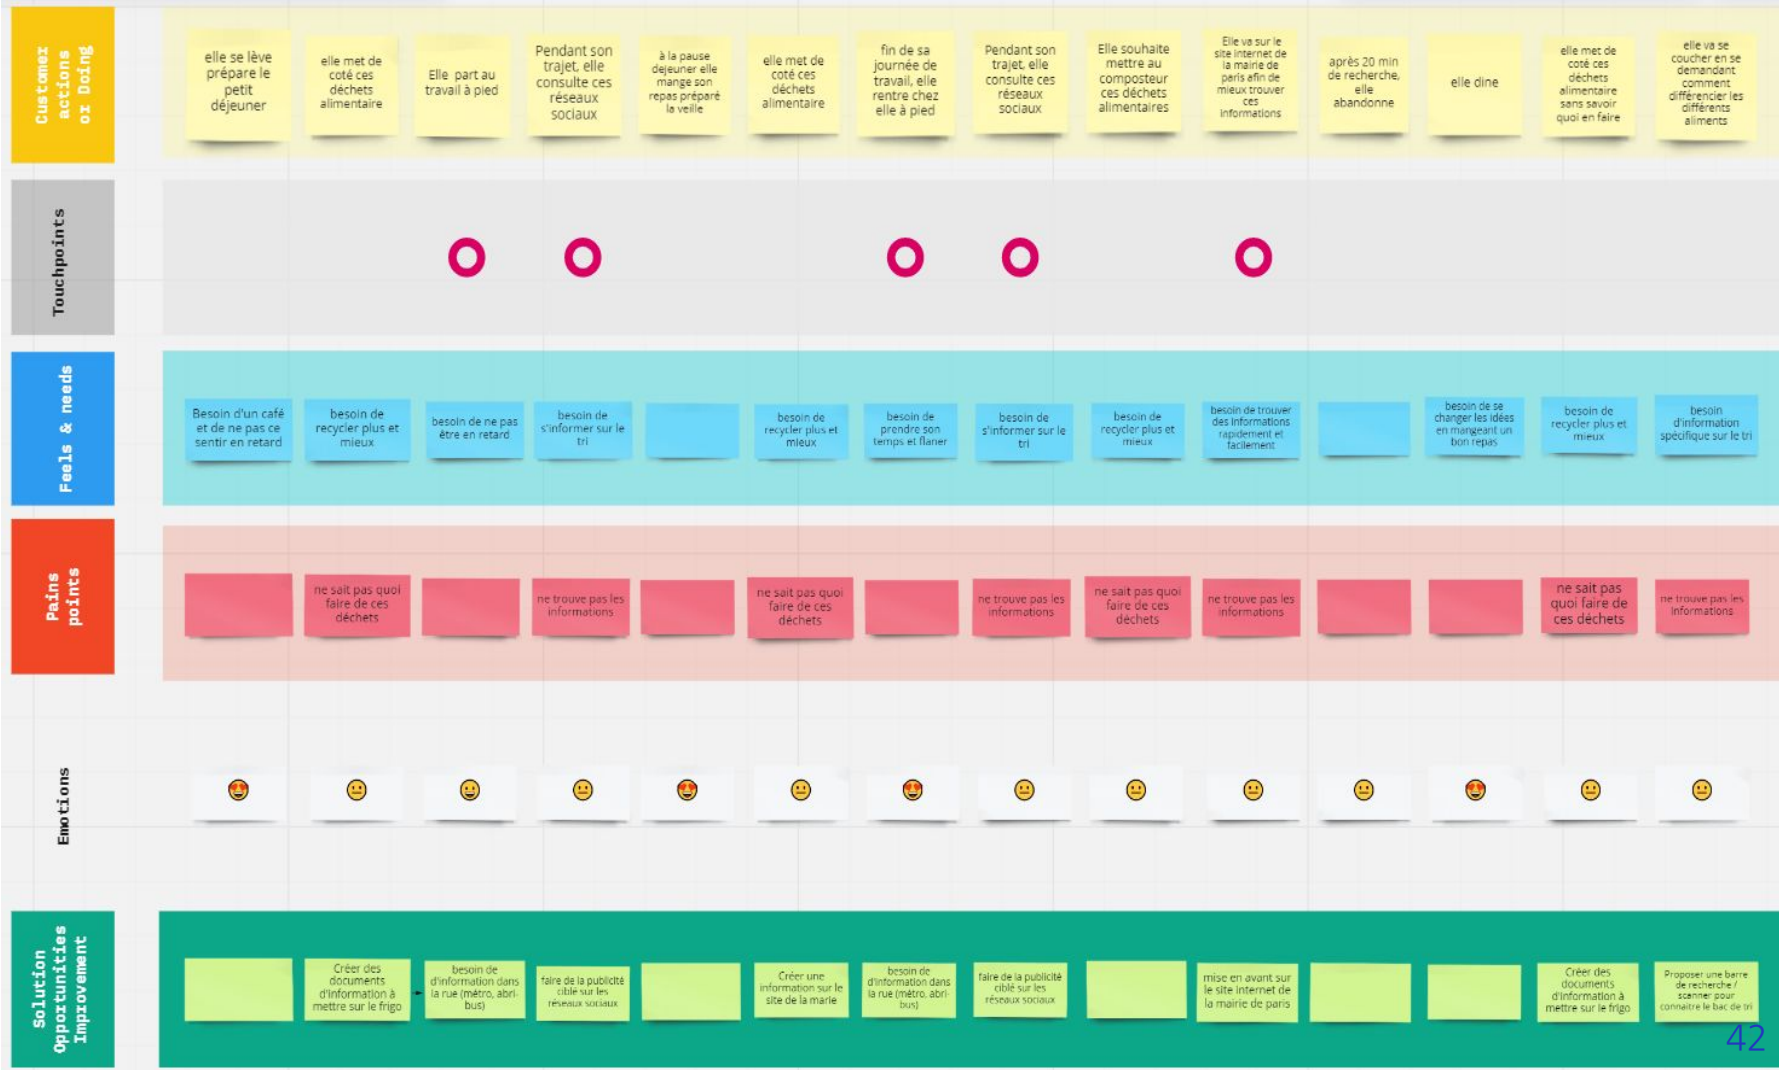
Customer actions or Doing

elle se lève prépare le petit déjeuner

elle met de coté ces déchets alimentaire

Elle part au travail à pied

Pendant son trajet, elle consulte ces réseaux sociaux

à la pause dejeuner elle mange son repas préparé la veille

elle met de coté ces déchets alimentaire

fin de sa journée de travail, elle rentre chez elle à pied

Pendant son trajet, elle consulte ces réseaux sociaux

Elle souhaite mettre au composteur ces déchets alimentaires

Elle va sur le site internet de la mairie de paris afin de mieux trouver ces informations

après 20 min de recherche, elle abandonne

elle dine

elle met de coté ces déchets alimentaire sans savoir quoi en faire

elle va se coucher en se demandant comment différencier les différents aliments

Touchpoints

Feels & needs

Besoin d'un café et de ne pas ce sentir en retard

besoin de recycler plus et mieux

besoin de ne pas être en retard

besoin de s'informer sur le tri

besoin de recycler plus et mieux

besoin de prendre son temps et flaner

besoin de s'informer sur le tri

besoin de recycler plus et mieux

besoin de trouver des informations rapidement et facilement

besoin de se changer les idées en mangeant un bon repas

besoin de recycler plus et mieux

besoin d'information spécifique sur le tri

Pains points

ne sait pas quoi faire de ces déchets

ne trouve pas les informations

ne sait pas quoi faire de ces déchets

ne trouve pas les informations

ne sait pas quoi faire de ces déchets

ne trouve pas les informations

ne sait pas quoi faire de ces déchets

ne trouve pas les informations

Emotions

Solution Opportunities Improvement

Créer des documents d'information à mettre sur le frigo

besoin de d'information dans la rue (métro, abri-bus)

faire de la publicité ciblé sur les réseaux sociaux

Créer une information sur le site de la marie

besoin de d'information dans la rue (métro, abri-bus)

faire de la publicité ciblé sur les réseaux sociaux

mise en avant sur le site internet de la mairie de paris

Créer des documents d'information à mettre sur le frigo

Proposer une barre de recherche / scanner pour connaitre le bac de tri

42